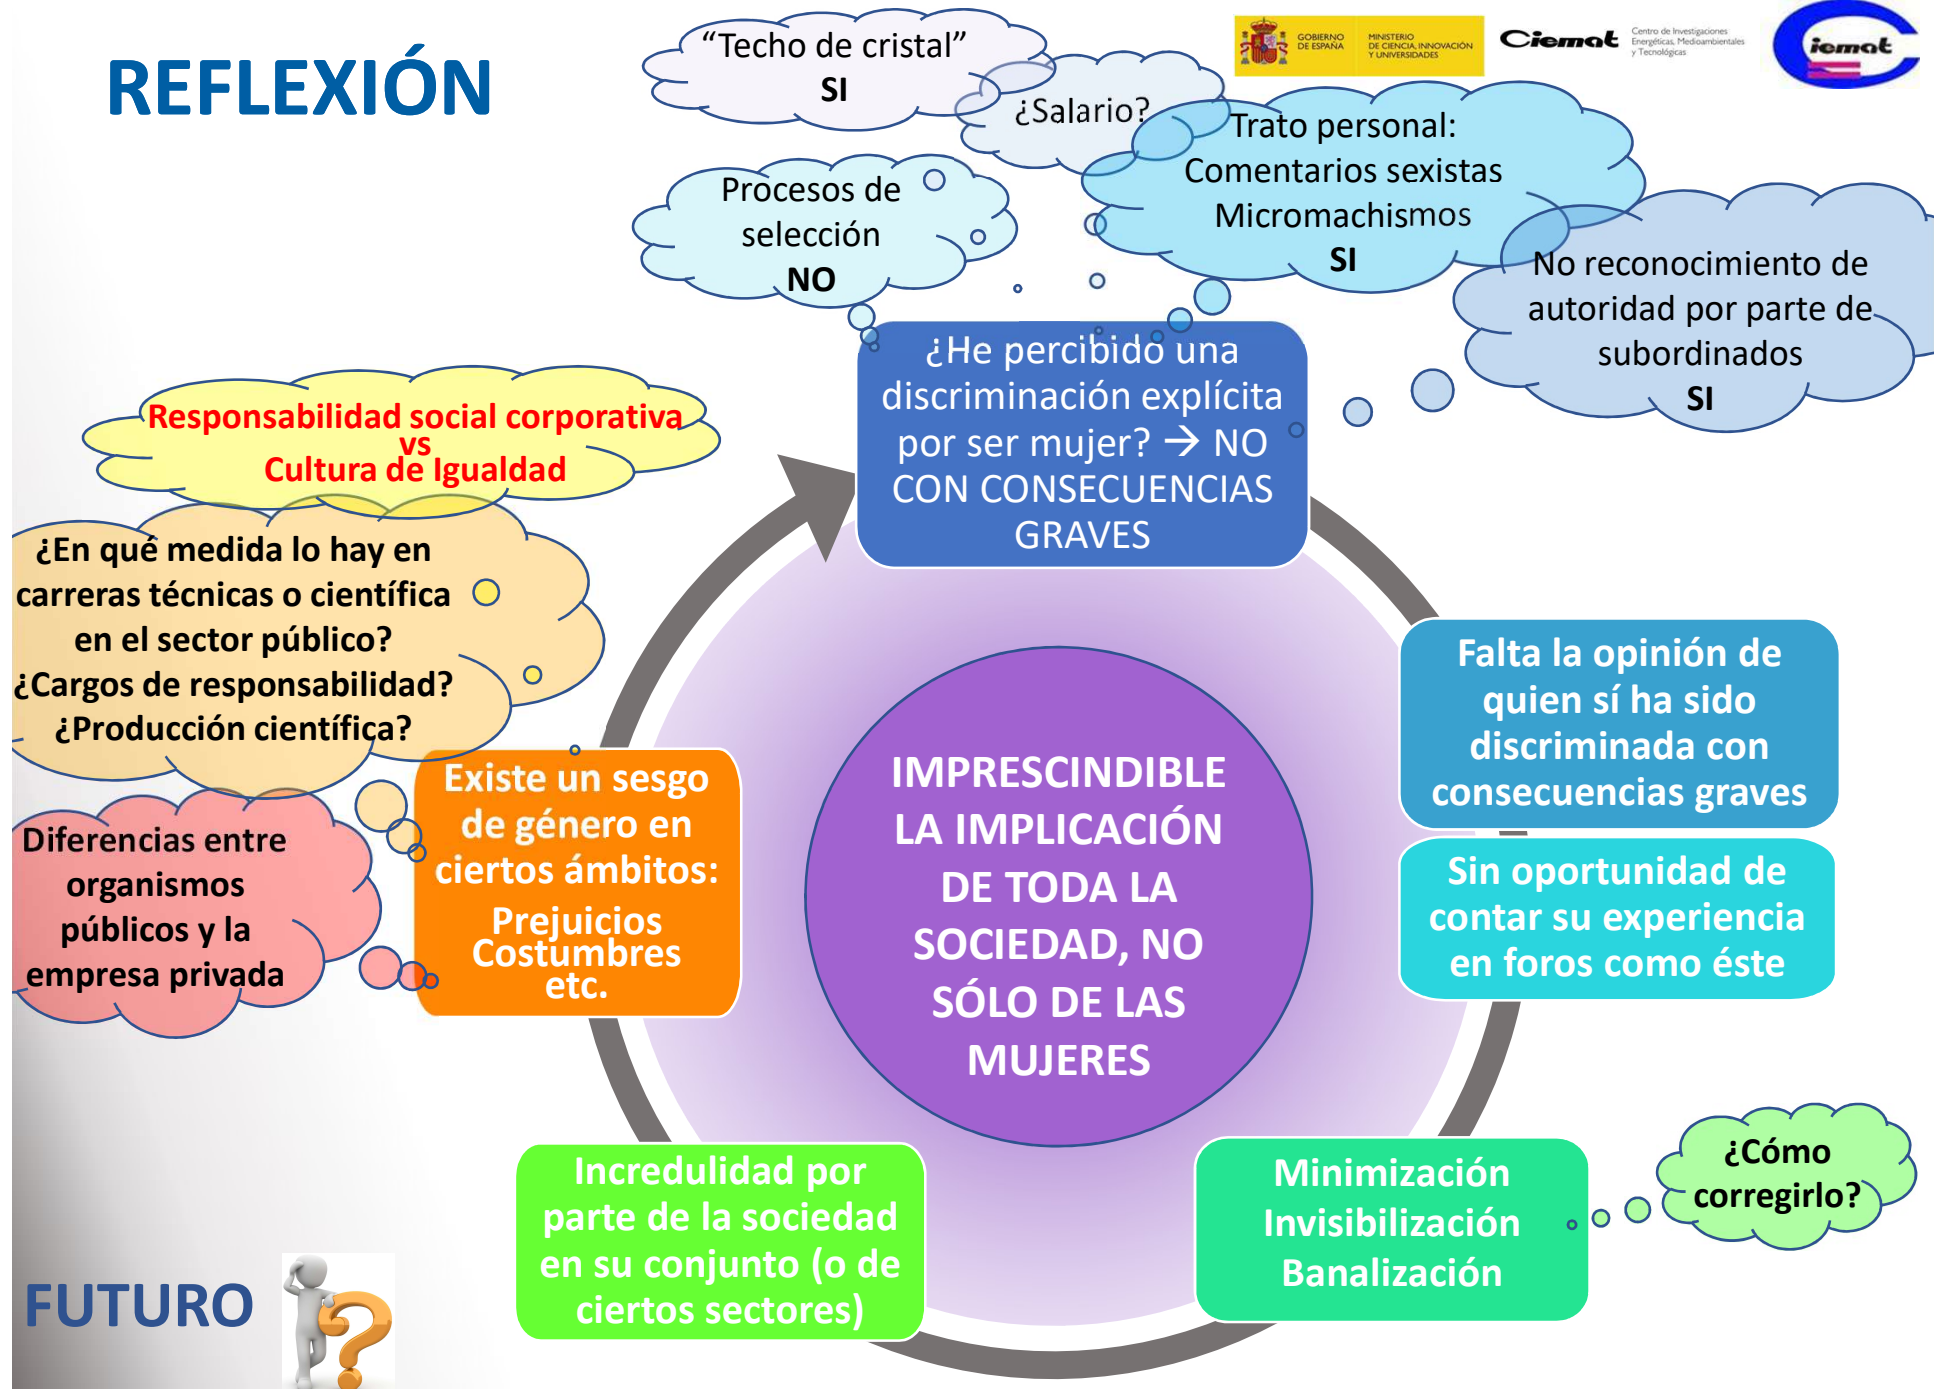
REFLEXIÓN

"Techo de cristal"
SI

¿Salario?

GOBIERNO DE ESPAÑA MINISTERIO DE CIENCIA, INNOVACIÓN Y UNIVERSIDADES

Ciemat Centro de Investigaciones Energéticas, Medioambientales y Tecnológicas

iemat

Procesos de selección
NO

Trato personal:
Comentarios sexistas
Micromachismos
SI

No reconocimiento de autoridad por parte de subordinados
SI

Responsabilidad social corporativa
vs
Cultura de Igualdad

¿He percibido una discriminación explícita por ser mujer? → NO CON CONSECUENCIAS GRAVES

¿En qué medida lo hay en carreras técnicas o científica en el sector público? ¿Cargos de responsabilidad? ¿Producción científica?

Falta la opinión de quien sí ha sido discriminada con consecuencias graves

Existe un sesgo de género en ciertos ámbitos:
Prejuicios
Costumbres
etc.

IMPRESCINDIBLE LA IMPLICACIÓN DE TODA LA SOCIEDAD, NO SÓLO DE LAS MUJERES

Diferencias entre organismos públicos y la empresa privada

Sin oportunidad de contar su experiencia en foros como éste

¿Cómo corregirlo?

Incredulidad por parte de la sociedad en su conjunto (o de ciertos sectores)

Minimización
Invisibilización
Banalización

FUTURO